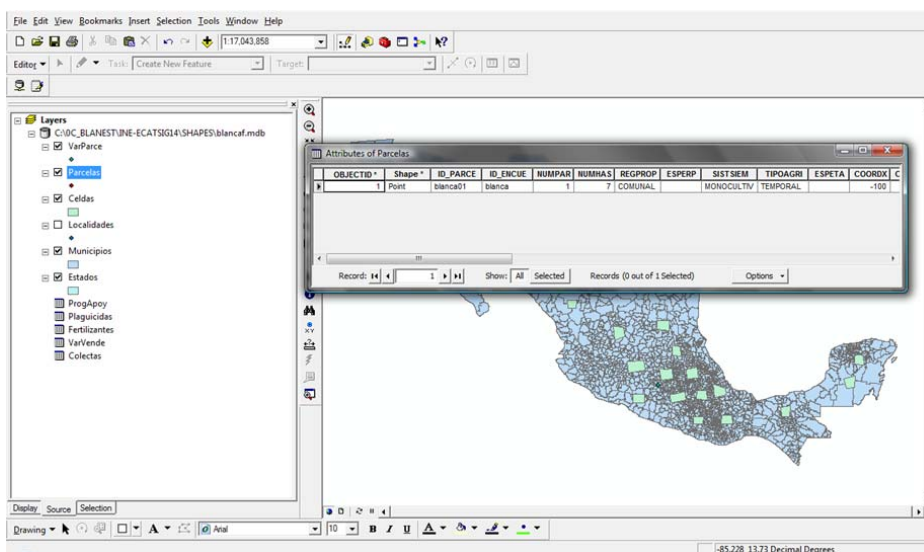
File Edit View Bookmarks Insert Selection Tools Window Help

1:17,043,858

Editor ▾ Task: Create New Feature Target:

Layers
C:\0C_BLANEST\INE-ECATSIG14\SHAPES\blancaf.mdb
VarParce
Parcelas
Celdas
Localidades
Municipios
Estados
ProgApoy
Plaguicidas
Fertilizantes
VarVende
Colectas

Attributes of Parcelas

| OBJECTID * | Shape * | ID_PARCE | ID_ENCUE | NUMPAR | NUMHAS | REGPROP | ESPERP | SISTSIEM | TIPOAGRI | ESPETA | COORDX | C |
|---|---|---|---|---|---|---|---|---|---|---|---|---|
| 1 | Point | blanca01 | blanca | 1 | 7 | COMUNAL | | MONOCULTIV | TEMPORAL | | -100 | |

Record: 1 Show: All Selected Records (0 out of 1 Selected) Options ▾

Display Source Selection

Drawing ▾ Arial 10 B I U A

-85.228 13.73 Decimal Degrees